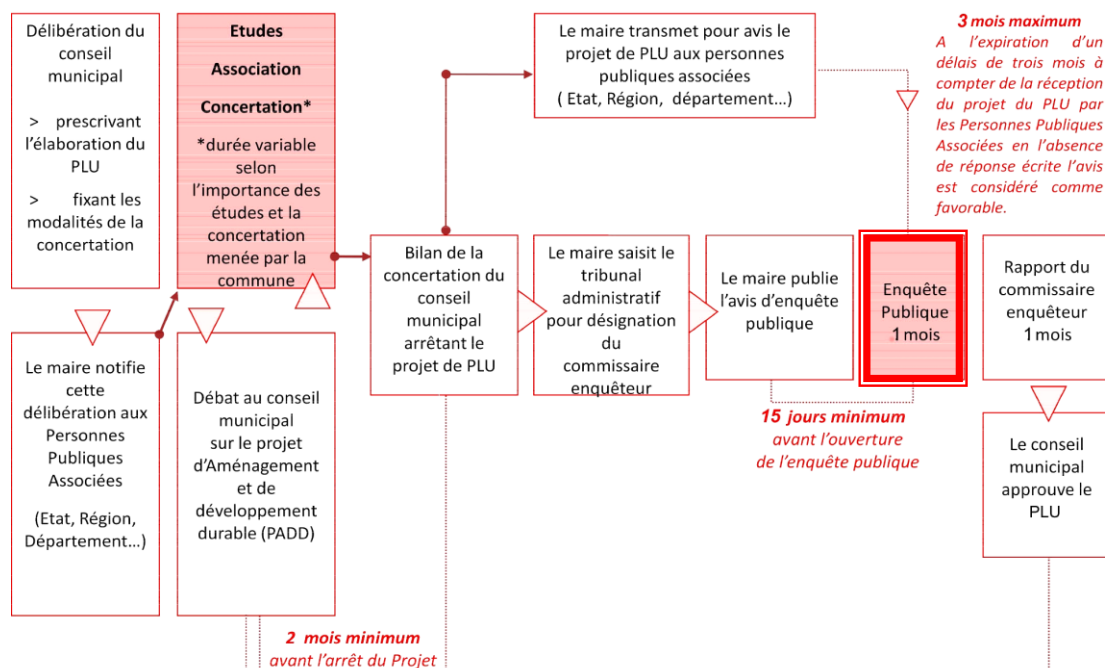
Délibération du conseil municipal

> prescrivant l'élaboration du PLU

> fixant les modalités de la concertation

Etudes

Association

Concertation*

*durée variable selon l'importance des études et la concertation menée par la commune

Le maire transmet pour avis le projet de PLU aux personnes publiques associées ( Etat, Région, département…)

3 mois maximum

A l'expiration d'un délais de trois mois à compter de la réception du projet du PLU par les Personnes Publiques Associées en l'absence de réponse écrite l'avis est considéré comme favorable.

Bilan de la concertation du conseil municipal arrêtant le projet de PLU

Le maire saisit le tribunal administratif pour désignation du commissaire enquêteur

Le maire publie l'avis d'enquête publique

Enquête Publique 1 mois

Rapport du commissaire enquêteur 1 mois

Le maire notifie cette délibération aux Personnes Publiques Associées

(Etat, Région, Département…)

Débat au conseil municipal sur le projet d'Aménagement et de développement durable (PADD)

15 jours minimum avant l'ouverture de l'enquête publique

Le conseil municipal approuve le PLU

2 mois minimum avant l'arrêt du Projet